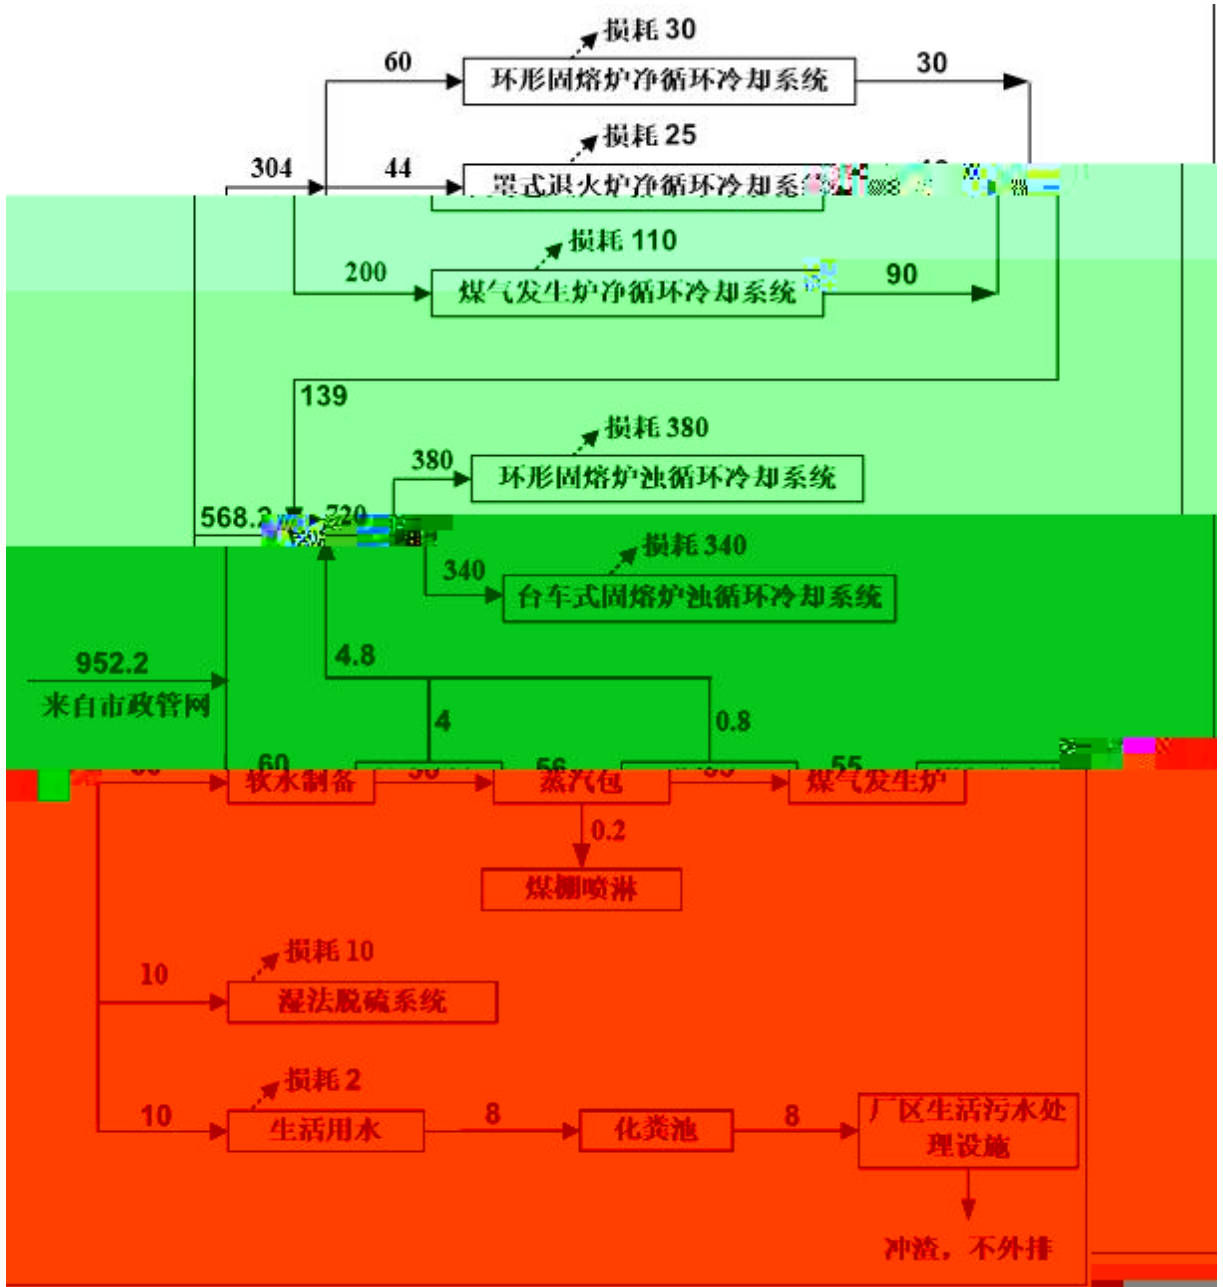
损耗 30

60

环形固熔炉净循环冷却系统

30

损耗 25

304

44

罩式退火炉净循环冷却系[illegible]

损耗 110

200

煤气发生炉净循环冷却系统

90

139

损耗 380

380

环形固熔炉浊循环冷却系统

568.2

720

损耗 340

340

台车式固熔炉浊循环冷却系统

952.2

来自市政管网

4.8

4

0.8

60

软水制备

56

蒸汽包

55

煤气发生炉

0.2

煤棚喷淋

损耗 10

10

湿法脱硫系统

损耗 2

10

生活用水

8

化粪池

8

厂区生活污水处理设施

冲渣，不外排